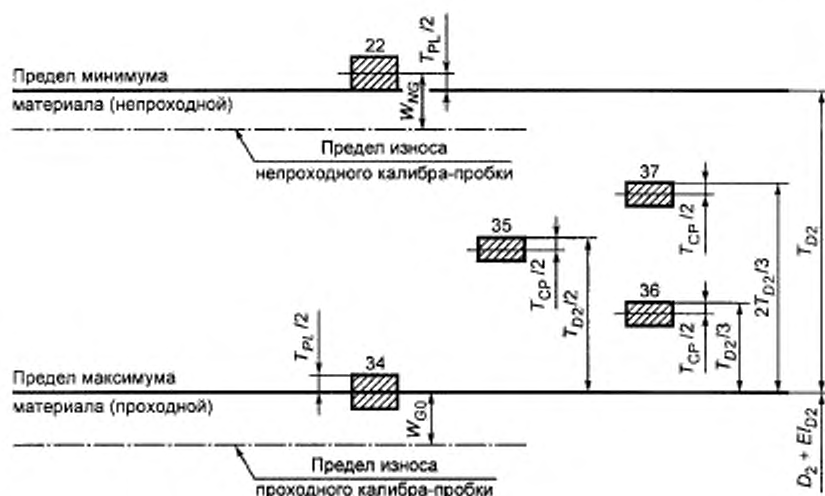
22

$T_{PL}/2$

Предел минимума

материала (непроходной)

$W_{NG}$

Предел износа

непроходного калибра-пробки

37

$T_{CP}/2$

35

$T_{CP}/2$

$T_{D2}/2$

36

$T_{CP}/2$

$T_{D2}/3$

$2T_{D2}/3$

$T_{D2}$

$T_{PL}/2$

34

Предел максимума

материала (проходной)

$W_{G0}$

$D_2 + EI_{D2}$

Предел износа

проходного калибра-пробки